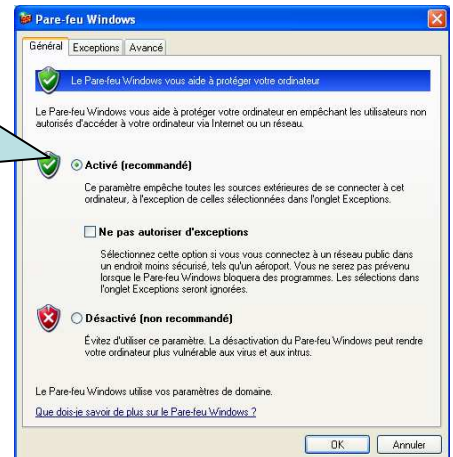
Pare-feu Windows

Général | Exceptions | Avancé

Le Pare-feu Windows vous aide à protéger votre ordinateur

Le Pare-feu Windows vous aide à protéger votre ordinateur en empêchant les utilisateurs non autorisés d'accéder à votre ordinateur via Internet ou un réseau.

Activé (recommandé)

Ce paramètre empêche toutes les sources extérieures de se connecter à cet ordinateur, à l'exception de celles sélectionnées dans l'onglet Exceptions.

Ne pas autoriser d'exceptions

Sélectionnez cette option si vous vous connectez à un réseau public dans un endroit moins sécurisé, tels qu'un aéroport. Vous ne serez pas prévenu lorsque le Pare-feu Windows bloquera des programmes. Les sélections dans l'onglet Exceptions seront ignorées.

Désactivé (non recommandé)

Évitez d'utiliser ce paramètre. La désactivation du Pare-feu Windows peut rendre votre ordinateur plus vulnérable aux virus et aux intrus.

Le Pare-feu Windows utilise vos paramètres de domaine.

Que dois-je savoir de plus sur le Pare-feu Windows ?

OK | Annuler